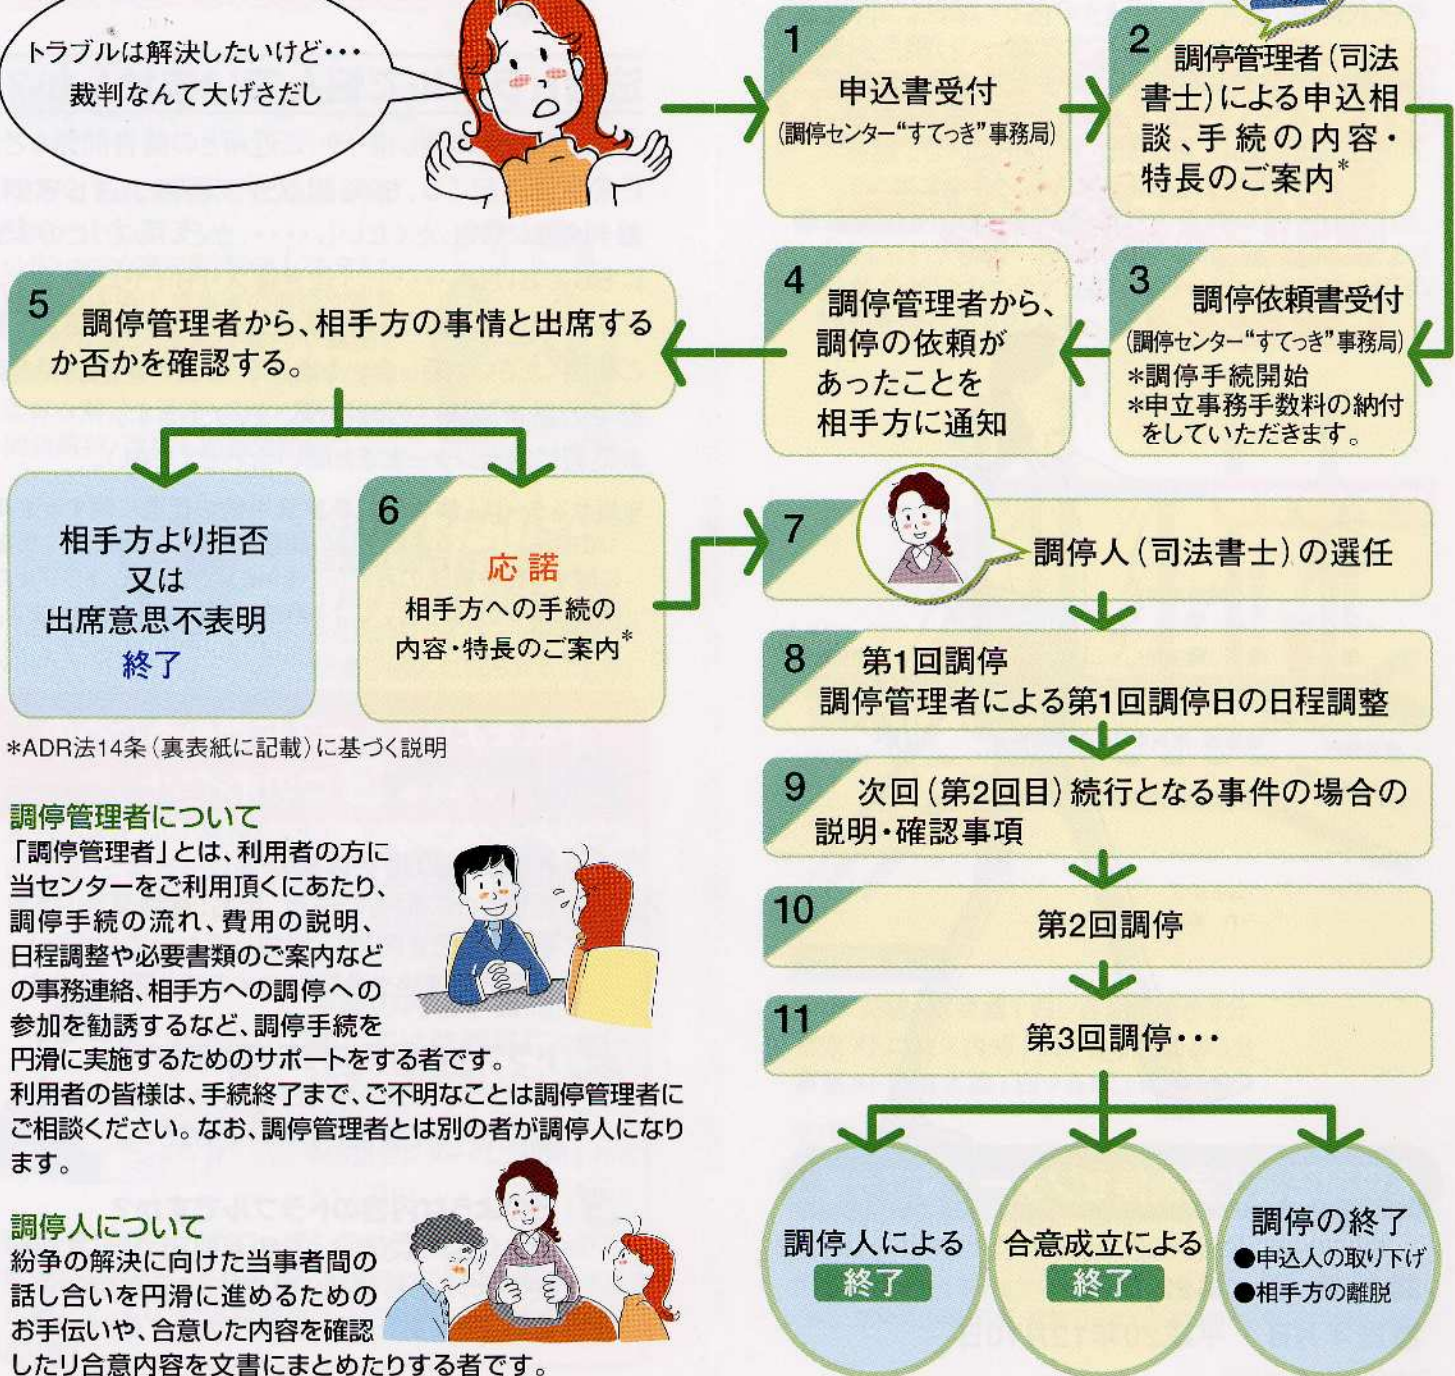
トラブルは解決したいけど・・・
裁判なんて大げさだし

1
申込書受付
(調停センター"すてっき"事務局)

2
調停管理者(司法書士)による申込相談、手続の内容・特長のご案内*

3
調停依頼書受付
(調停センター"すてっき"事務局)
*調停手続開始
*申立事務手数料の納付をしていただきます。

4
調停管理者から、調停の依頼があったことを相手方に通知

5
調停管理者から、相手方の事情と出席するか否かを確認する。

相手方より拒否
又は
出席意思不表明
終了

6
応諾
相手方への手続の内容・特長のご案内*

7
調停人(司法書士)の選任

8
第1回調停
調停管理者による第1回調停日の日程調整

9
次回(第2回目)続行となる事件の場合の説明・確認事項

10
第2回調停

11
第3回調停・・・

調停人による
終了

合意成立による
終了

調停の終了
●申込人の取り下げ
●相手方の離脱

*ADR法14条(裏表紙に記載)に基づく説明

調停管理者について
「調停管理者」とは、利用者の方に当センターをご利用頂くにあたり、調停手続の流れ、費用の説明、日程調整や必要書類のご案内などの事務連絡、相手方への調停への参加を勧誘するなど、調停手続を円滑に実施するためのサポートをする者です。
利用者の皆様は、手続終了まで、ご不明なことは調停管理者にご相談ください。なお、調停管理者とは別の者が調停人になります。

調停人について
紛争の解決に向けた当事者間の話し合いを円滑に進めるためのお手伝いや、合意した内容を確認したり合意内容を文書にまとめたりする者です。